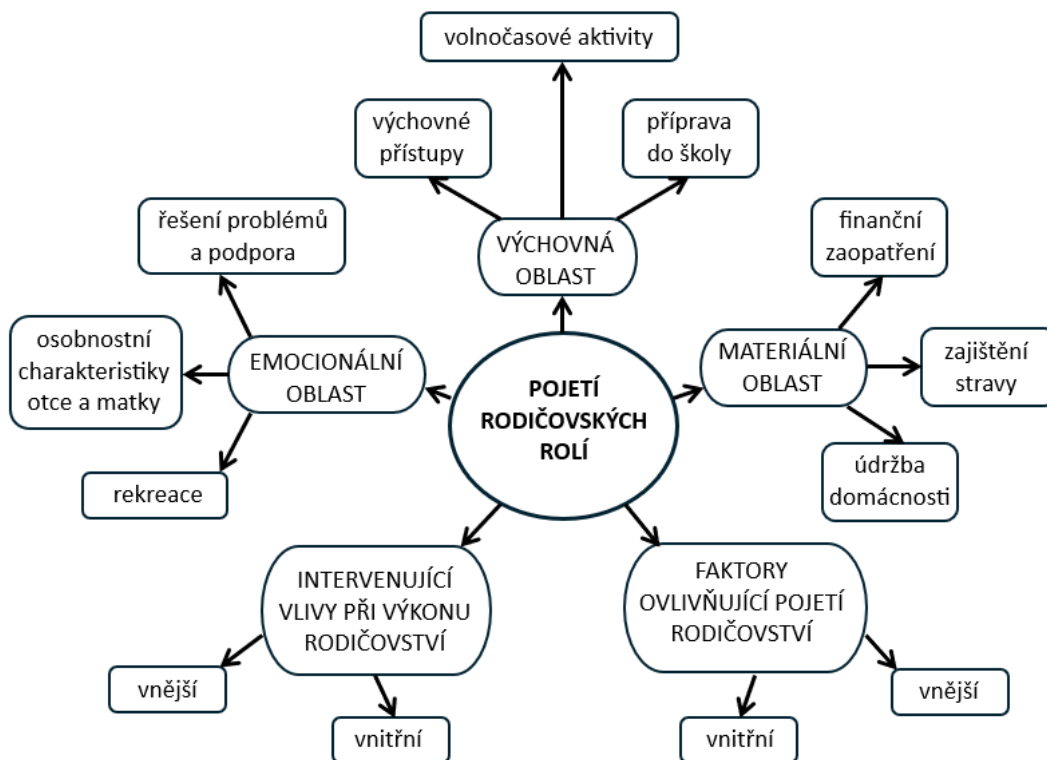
volnočasové aktivity

výchovné přístupy

příprava do školy

řešení problémů a podpora

VÝCHOVNÁ OBLAST

finanční zaopatření

osobnostní charakteristiky otce a matky

EMOCIONÁLNÍ OBLAST

POJETÍ RODIČOVSKÝCH ROLÍ

MATERIÁLNÍ OBLAST

zajištění stravy

údržba domácnosti

rekreace

INTERVENUJÍCÍ VLIVY PŘI VÝKONU RODIČOVSTVÍ

FAKTORY OVLIVŇUJÍCÍ POJETÍ RODIČOVSTVÍ

vnější

vnitřní

vnější

vnitřní